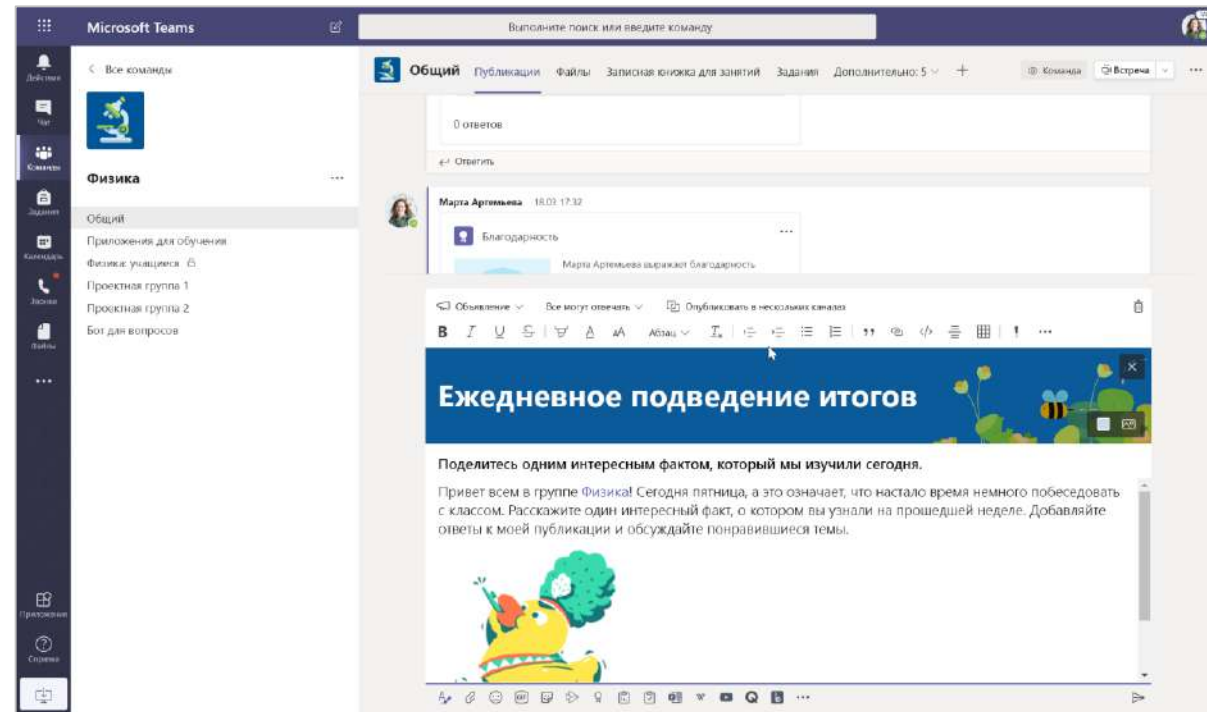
Microsoft Teams

Выполните поиск или введите команду

Действия
Чат
Команды
Задания
Календарь
Звонки
Файлы
...
Приложения
Справка

< Все команды

Физика ...

Общий
Приложения для обучения
Физика: учащиеся
Проектная группа 1
Проектная группа 2
Бот для вопросов

Общий Публикации Файлы Записная книжка для занятий Задания Дополнительно: 5 +

Команда Встреча ...

0 ответов

Ответить

Марта Артемьева 18.03 17:32

Благодарность ...

Марта Артемьева выражает благодарность

Объявление Все могут отвечать Опубликовать в нескольких каналах

B I U S Абзац

Ежедневное подведение итогов

Поделитесь одним интересным фактом, который мы изучили сегодня.

Привет всем в группе Физика! Сегодня пятница, а это означает, что настало время немного побеседовать с классом. Расскажите один интересный факт, о котором вы узнали на прошедшей неделе. Добавляйте ответы к моей публикации и обсуждайте понравившиеся темы.